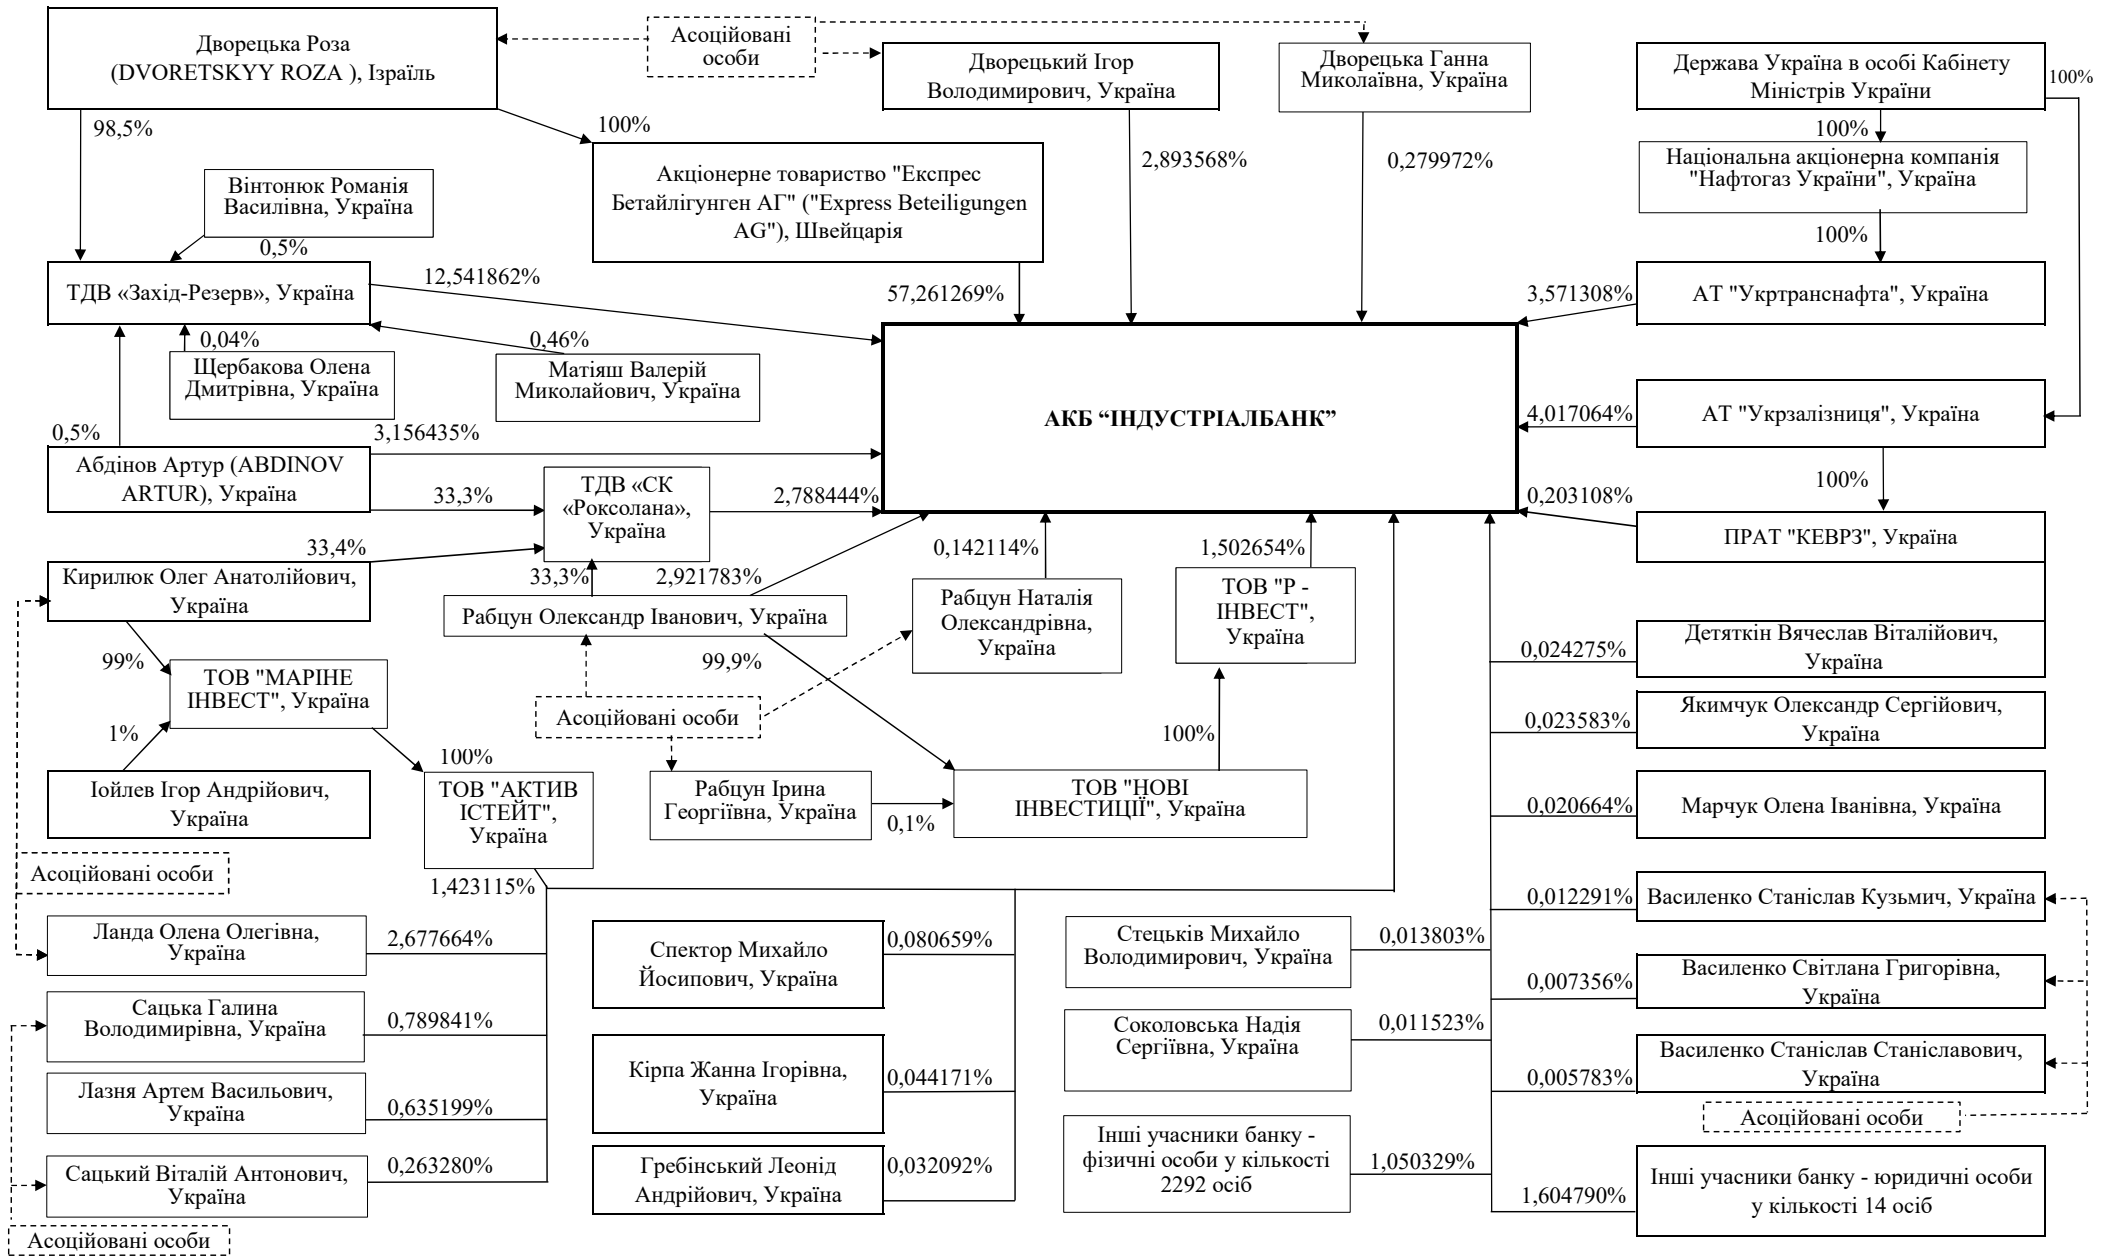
Дворецька Роза (DVORETSKYY ROZA ), Ізраїль

Асоційовані особи

Дворецький Ігор Володимирович, Україна

Дворецька Ганна Миколаївна, Україна

Держава Україна в особі Кабінету Міністрів України

100%

98,5%

100%

Акціонерне товариство "Експрес Бетайлігунген АГ" ("Express Beteiligungen AG"), Швейцарія

2,893568%

0,279972%

100%

Національна акціонерна компанія "Нафтогаз України", Україна

100%

Вінтонюк Романія Василівна, Україна

0,5%

ТДВ «Захід-Резерв», Україна

12,541862%

57,261269%

3,571308%

АТ "Укртрансанфта", Україна

0,04%

0,46%

Щербакова Олена Дмитрівна, Україна

Матіяш Валерій Миколайович, Україна

АКБ "ІНДУСТРІАЛБАНК"

0,5%

3,156435%

4,017064%

АТ "Укрзалізниця", Україна

Абдінов Артур (ABDINOV ARTUR), Україна

33,3%

ТДВ «СК «Роксолана», Україна

2,788444%

0,203108%

100%

33,4%

ПРАТ "КЕВРЗ", Україна

Кирилюк Олег Анатолійович, Україна

33,3%

2,921783%

0,142114%

1,502654%

Рабцун Олександр Іванович, Україна

Рабцун Наталія Олександрівна, Україна

ТОВ "Р - ІНВЕСТ", Україна

Детяткін Вячеслав Віталійович, Україна

0,024275%

99%

99,9%

ТОВ "МАРІНЕ ІНВЕСТ", Україна

Асоційовані особи

0,023583%

Якимчук Олександр Сергійович, Україна

1%

100%

100%

Іойлев Ігор Андрійович, Україна

ТОВ "АКТИВ ІСТЕЙТ", Україна

Рабцун Ірина Георгіївна, Україна

0,1%

ТОВ "НОВІ ІНВЕСТИЦІЇ", Україна

0,020664%

Марчук Олена Іванівна, Україна

Асоційовані особи

1,423115%

0,012291%

Василенко Станіслав Кузьмич, Україна

Ланда Олена Олегівна, Україна

2,677664%

Спектор Михайло Йосипович, Україна

0,080659%

Стецьків Михайло Володимирович, Україна

0,013803%

0,007356%

Василенко Світлана Григорівна, Україна

Сацька Галина Володимирівна, Україна

0,789841%

Соколовська Надія Сергіївна, Україна

0,011523%

Кірпа Жанна Ігорівна, Україна

0,044171%

Василенко Станіслав Станіславович, Україна

Лазня Артем Васильович, Україна

0,635199%

0,005783%

Асоційовані особи

Інші учасники банку - фізичні особи у кількості 2292 осіб

Сацький Віталій Антонович, Україна

0,263280%

Гребінський Леонід Андрійович, Україна

0,032092%

1,050329%

1,604790%

Інші учасники банку - юридичні особи у кількості 14 осіб

Асоційовані особи